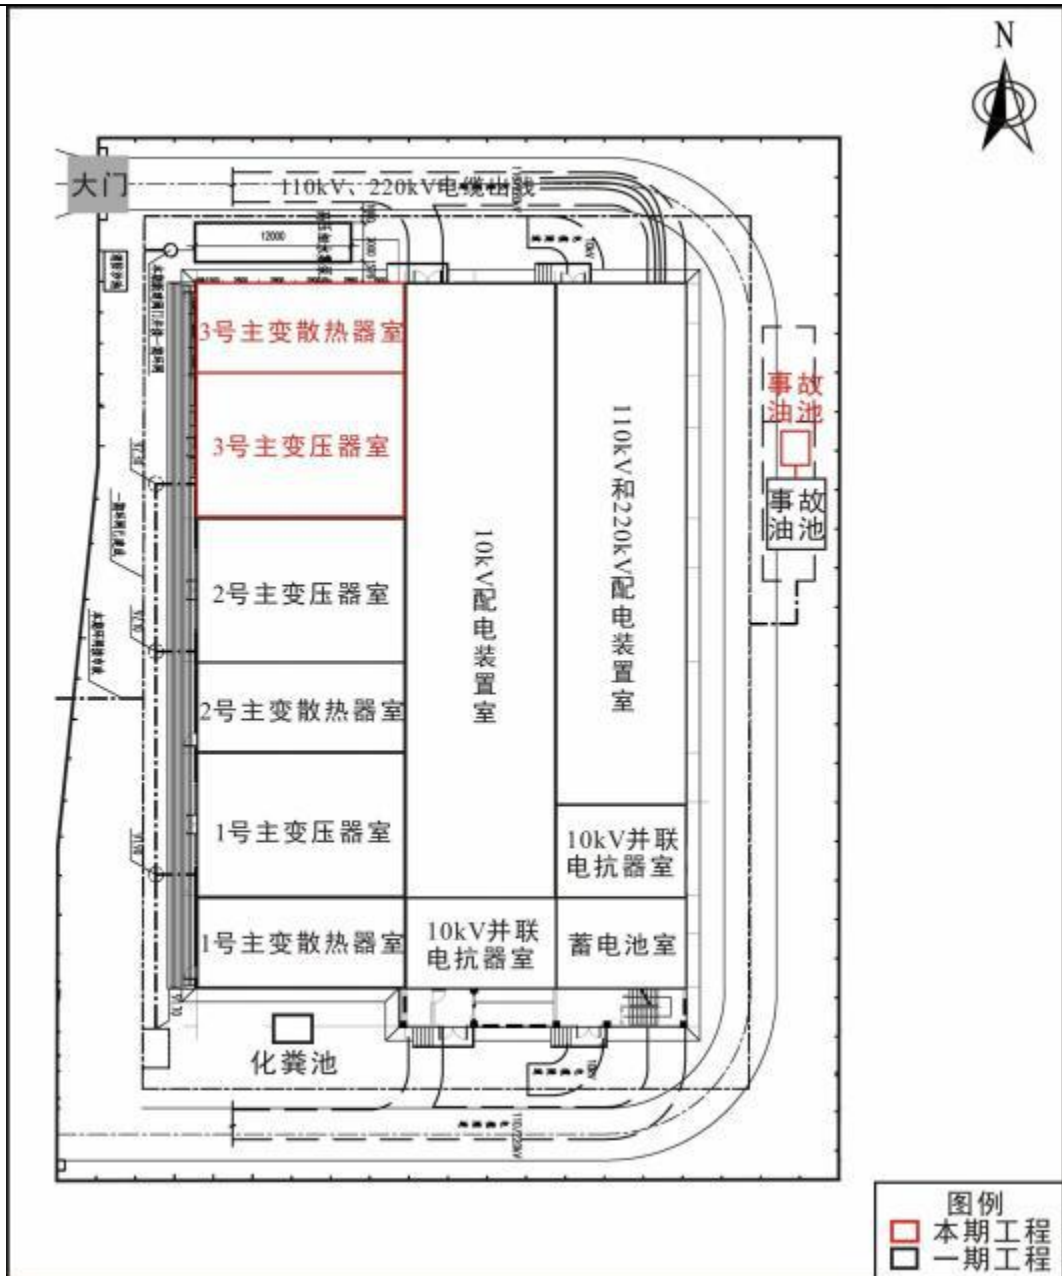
N

大门

110kV、220kV电缆出线

12000

3号主变散热器室

3号主变压器室

2号主变压器室

2号主变散热器室

1号主变压器室

1号主变散热器室

10kV配电装置室

110kV和220kV配电装置室

10kV并联电抗器室

10kV并联电抗器室

蓄电池室

事故油池

事故油池

化粪池

图例
本期工程
一期工程